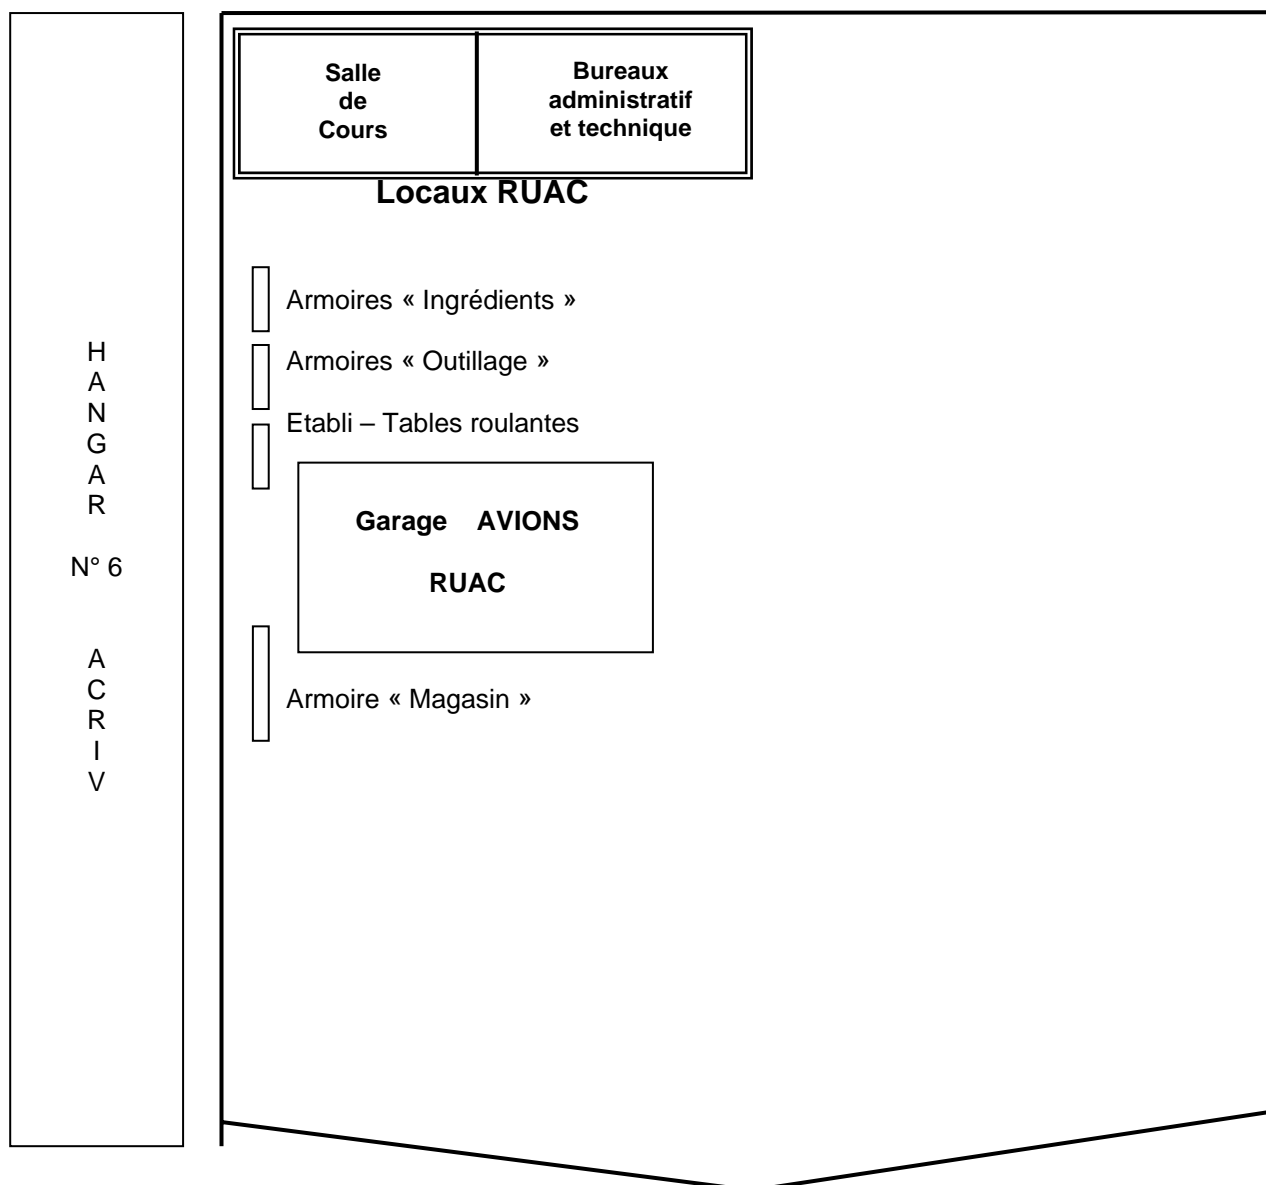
H
A
N
G
A
R

N° 6

A
C
R
I
V

Salle de Cours

Bureaux administratif et technique

Locaux RUAC

Armoires « Ingrédients »

Armoires « Outillage »

Etabli – Tables roulantes

Garage AVIONS

RUAC

Armoire « Magasin »